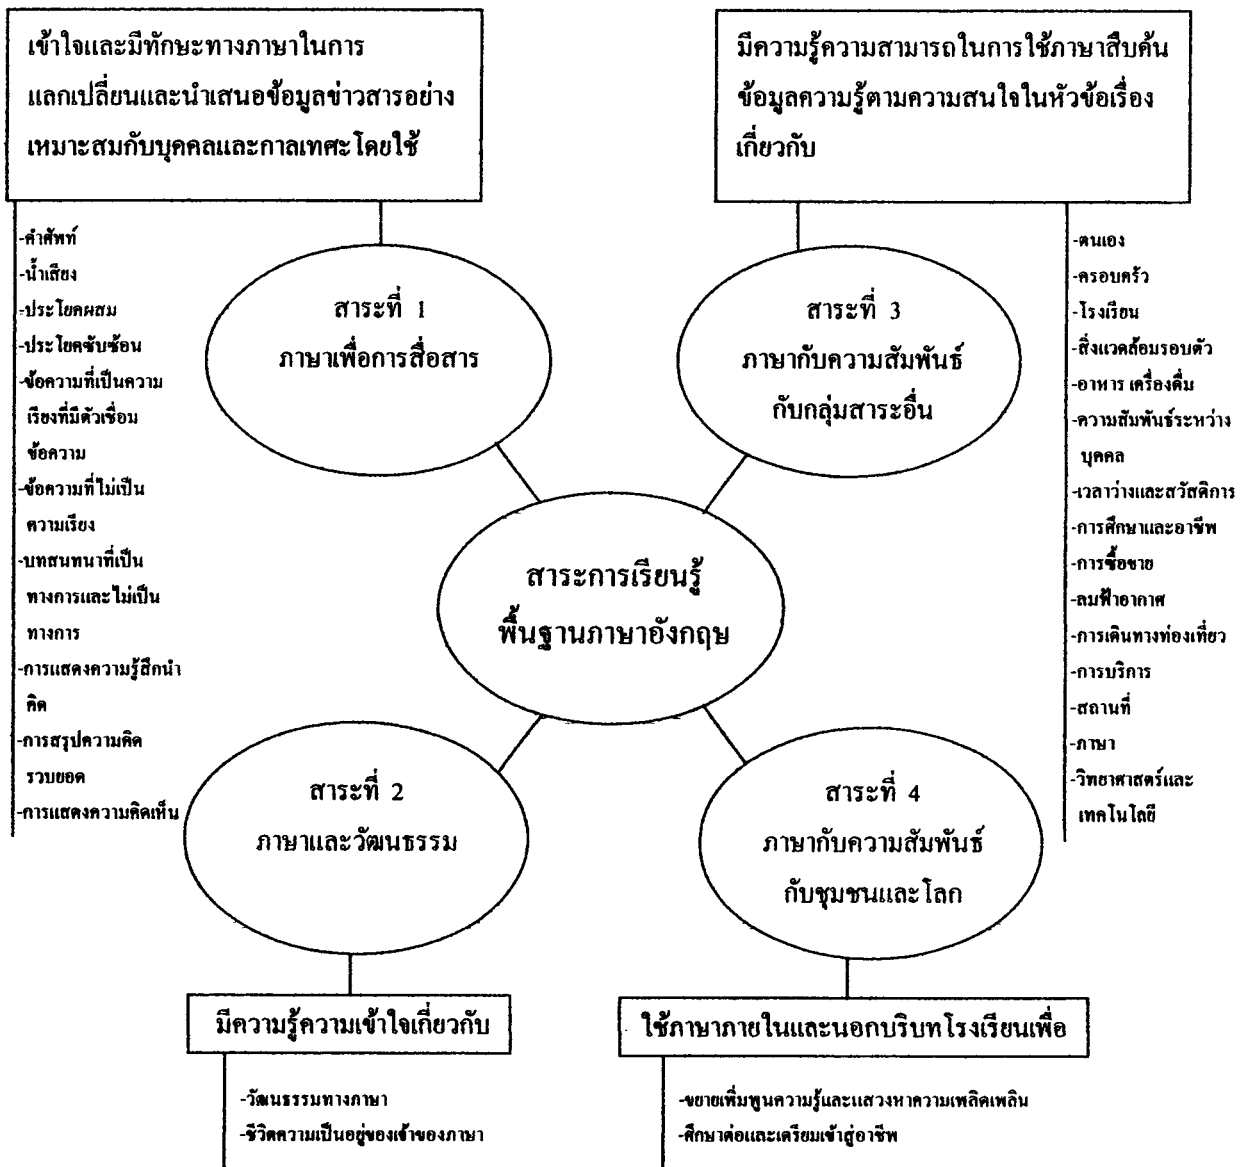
เข้าใจและมีทักษะทางภาษาในการแลกเปลี่ยนและนำเสนอข้อมูลข่าวสารอย่างเหมาะสมกับบุคคลและกาลเทศะโดยใช้

-คำศัพท์
-น้ำเสียง
-ประโยคผสม
-ประโยคซับซ้อน
-ข้อความที่เป็นความเรียงที่มีตัวเชื่อมข้อความ
-ข้อความที่ไม่เป็นความเรียง
-บทสนทนาที่เป็นทางการและไม่เป็นทางการ
-การแสดงความรู้สึกนำคิด
-การสรุปความคิดรวบยอด
-การแสดงความคิดเห็น

มีความรู้ความสามารถในการใช้ภาษาสืบค้นข้อมูลความรู้ตามความสนใจในหัวข้อเรื่องเกี่ยวกับ

-ตนเอง
-ครอบครัว
-โรงเรียน
-สิ่งแวดล้อมรอบตัว
-อาหาร เครื่องดื่ม
-ความสัมพันธ์ระหว่างบุคคล
-เวลาว่างและสวัสดิการ
-การศึกษาและอาชีพ
-การซื้อขาย
-ลมฟ้าอากาศ
-การเดินทางท่องเที่ยว
-การบริการ
-สถานที่
-ภาษา
-วิทยาศาสตร์และเทคโนโลยี

สาระที่ 1
ภาษาเพื่อการสื่อสาร

สาระที่ 3
ภาษากับความสัมพันธ์กับกลุ่มสาระอื่น

สาระการเรียนรู้
พื้นฐานภาษาอังกฤษ

สาระที่ 2
ภาษาและวัฒนธรรม

สาระที่ 4
ภาษากับความสัมพันธ์กับชุมชนและโลก

มีความรู้ความเข้าใจเกี่ยวกับ

-วัฒนธรรมทางภาษา
-ชีวิตความเป็นอยู่ของเจ้าของภาษา

ใช้ภาษาภายในและนอกบริบทโรงเรียนเพื่อ

-ขยายเพิ่มพูนความรู้และแสวงหาความเพลิดเพลิน
-ศึกษาต่อและเตรียมเข้าสู่อาชีพ